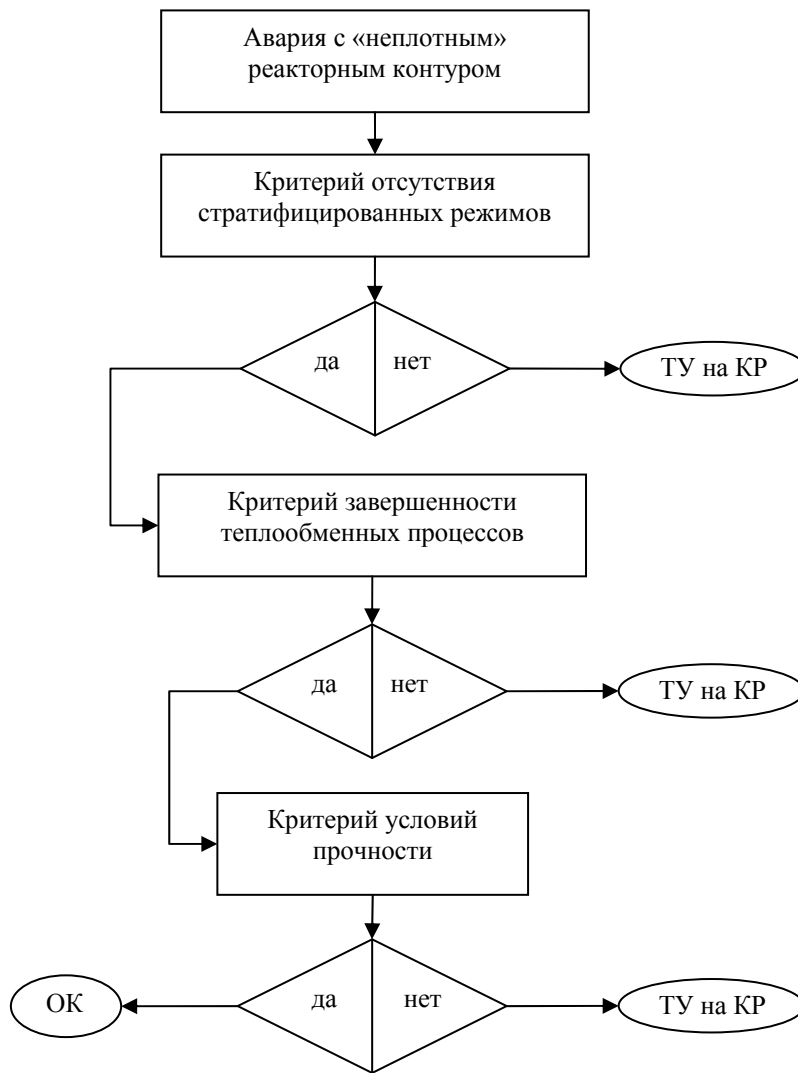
Авария с «неплотным» реакторным контуром

Критерий отсутствия стратифицированных режимов

да

нет

ТУ на КР

Критерий завершенности теплообменных процессов

да

нет

ТУ на КР

Критерий условий прочности

ОК

да

нет

ТУ на КР